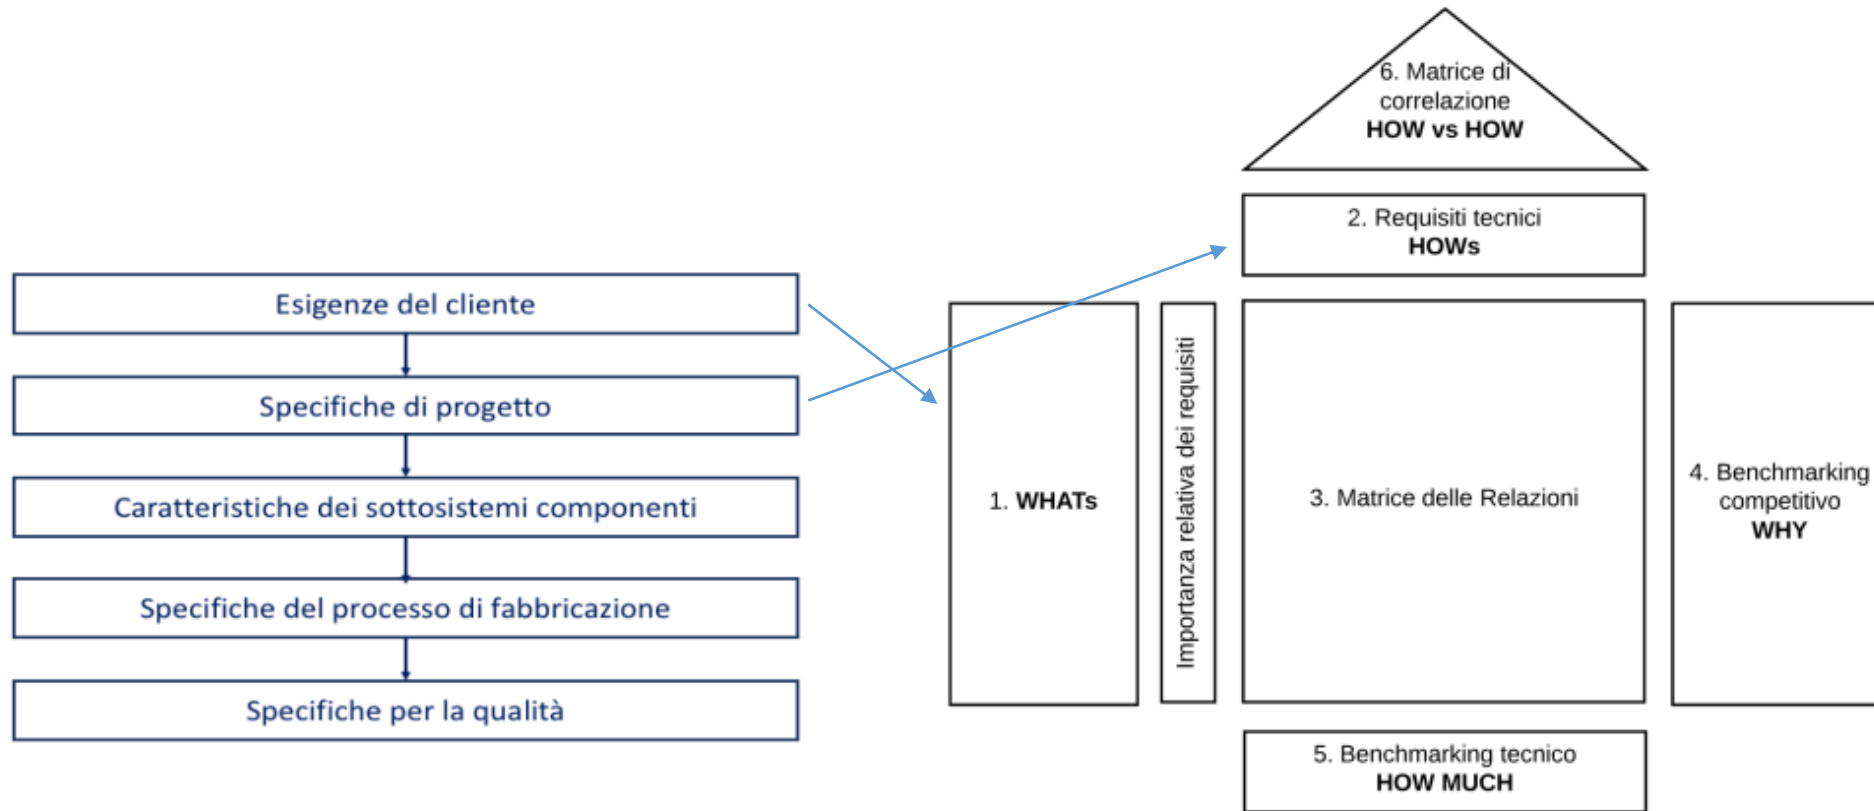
Esigenze del cliente

Specifiche di progetto

Caratteristiche dei sottosistemi componenti

Specifiche del processo di fabbricazione

Specifiche per la qualità

6. Matrice di correlazione
HOW vs HOW

2. Requisiti tecnici
HOWs

1. WHATs

Importanza relativa dei requisiti

3. Matrice delle Relazioni

4. Benchmarking competitivo
WHY

5. Benchmarking tecnico
HOW MUCH